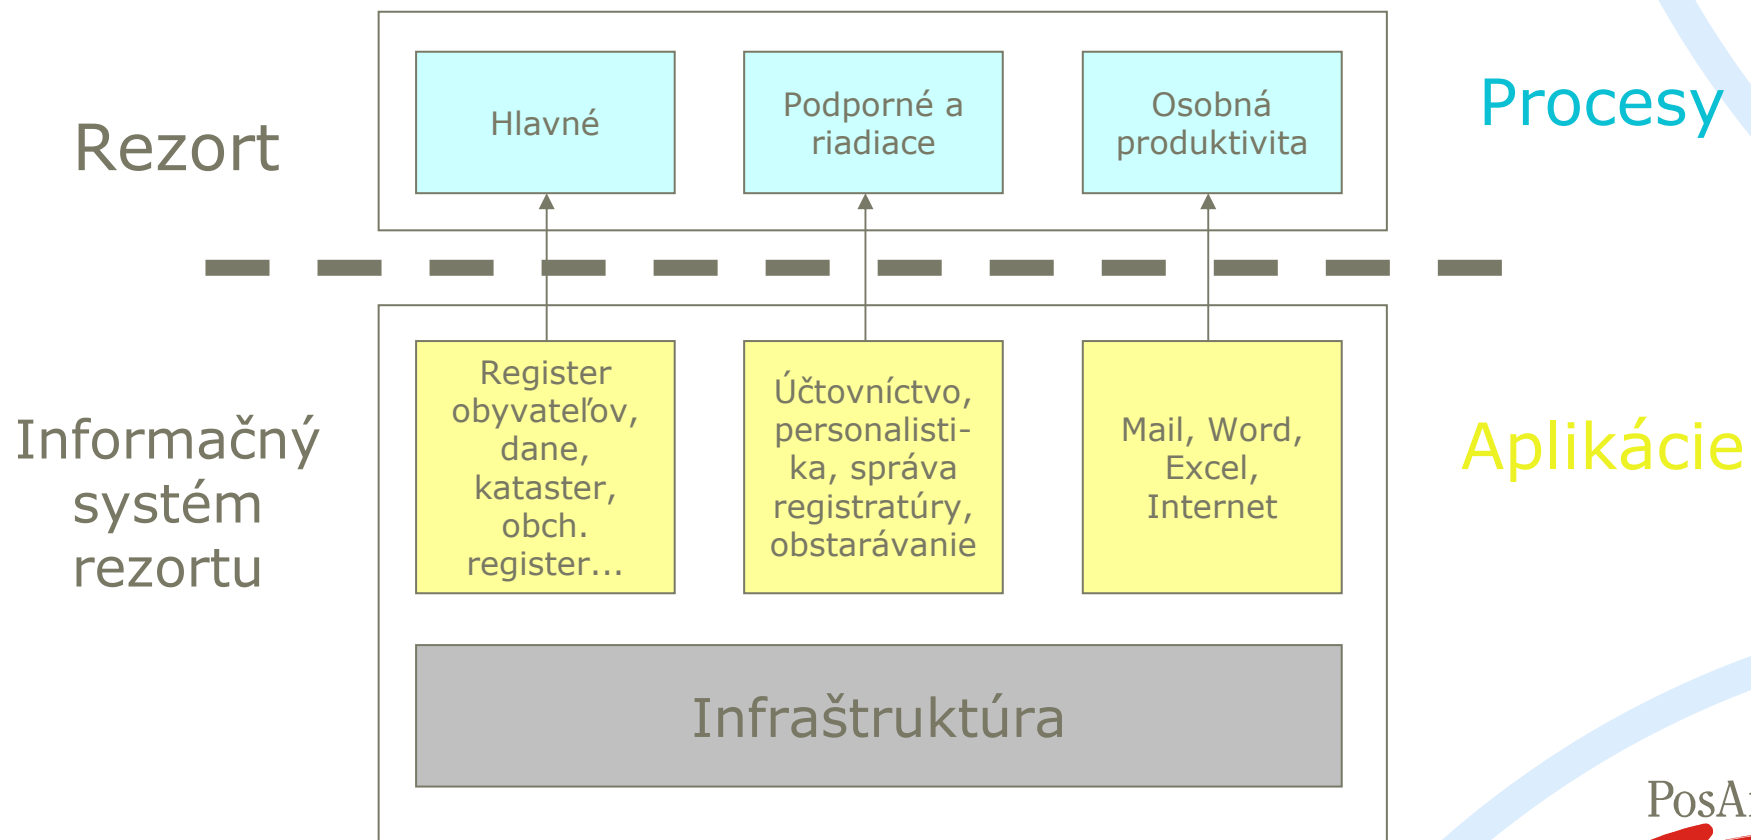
Rezort

Hlavné

Podporné a riadiace

Osobná produktivita

Procesy

Informačný systém rezortu

Register obyvateľov, dane, kataster, obch. register...

Účtovníctvo, personalistika, správa registratúry, obstarávanie

Mail, Word, Excel, Internet

Aplikácie

Infraštruktúra

PosA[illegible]